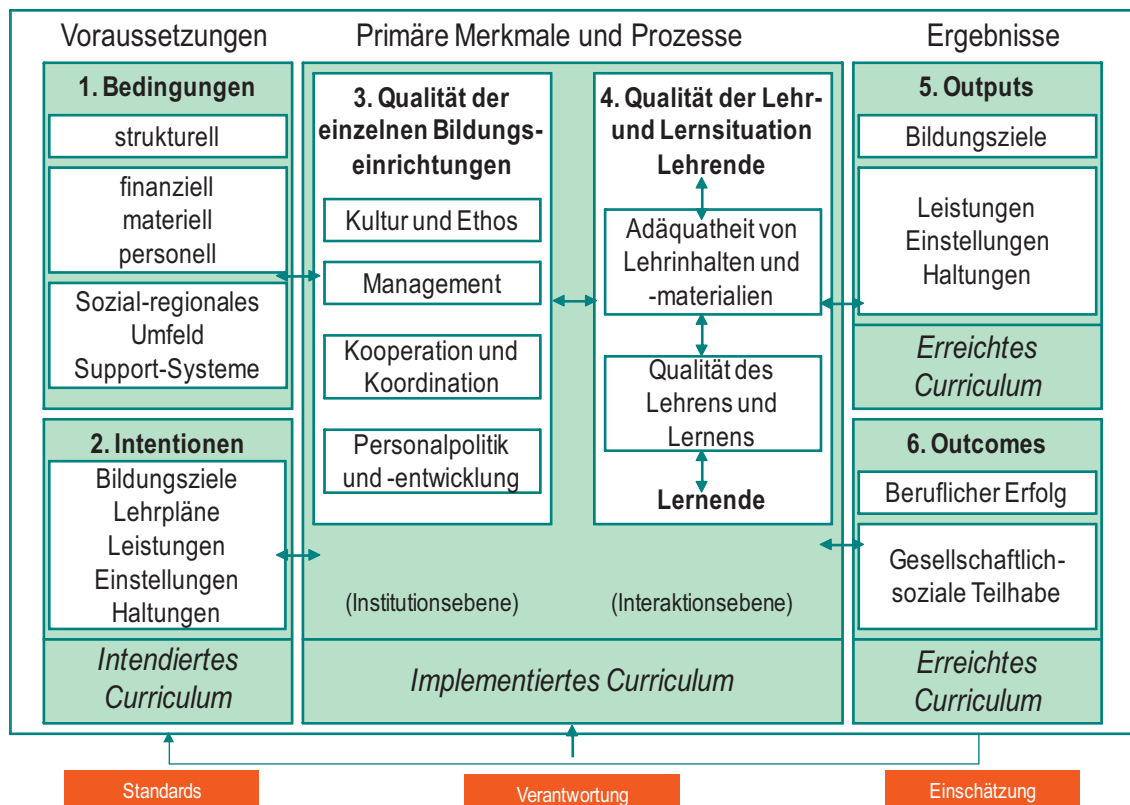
Voraussetzungen

Primäre Merkmale und Prozesse

Ergebnisse

1. Bedingungen

strukturell

finanziell
materiell
personell

Sozial-regionales Umfeld
Support-Systeme

2. Intentionen

Bildungsziele
Lehrpläne
Leistungen
Einstellungen
Haltungen

Intendiertes Curriculum

3. Qualität der einzelnen Bildungseinrichtungen

Kultur und Ethos

Management

Kooperation und Koordination

Personalpolitik und -entwicklung

(Institutionsebene)

4. Qualität der Lehr- und Lernsituation

Lehrende

Adäquatheit von Lehrinhalten und -materialien

Qualität des Lehrens und Lernens

Lernende

(Interaktionsebene)

Implementiertes Curriculum

5. Outputs

Bildungsziele

Leistungen
Einstellungen
Haltungen

Erreichtes Curriculum

6. Outcomes

Beruflicher Erfolg

Gesellschaftlich-soziale Teilhabe

Erreichtes Curriculum

Standards

Verantwortung

Einschätzung